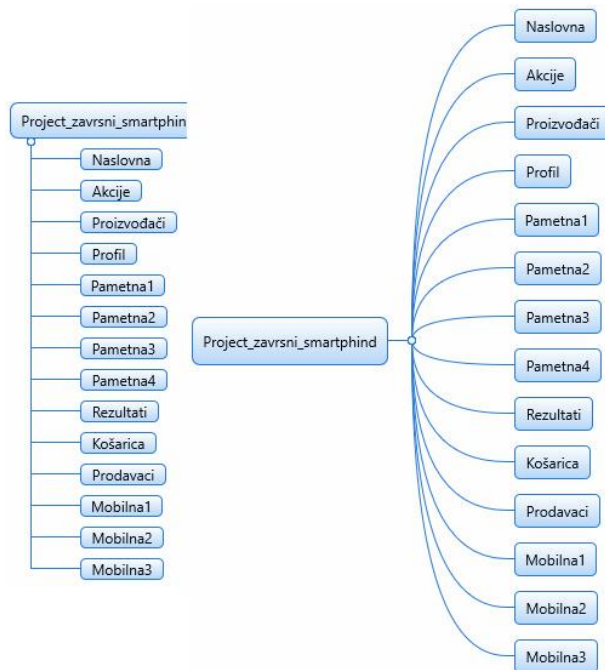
Project_zavrsni_smartphin

Naslovna

Akcije

Proizvođači

Profil

Pametna1

Pametna2

Pametna3

Pametna4

Rezultati

Košarica

Prodavaci

Mobilna1

Mobilna2

Mobilna3

Project_zavrsni_smartphind

Naslovna

Akcije

Proizvođači

Profil

Pametna1

Pametna2

Pametna3

Pametna4

Rezultati

Košarica

Prodavaci

Mobilna1

Mobilna2

Mobilna3